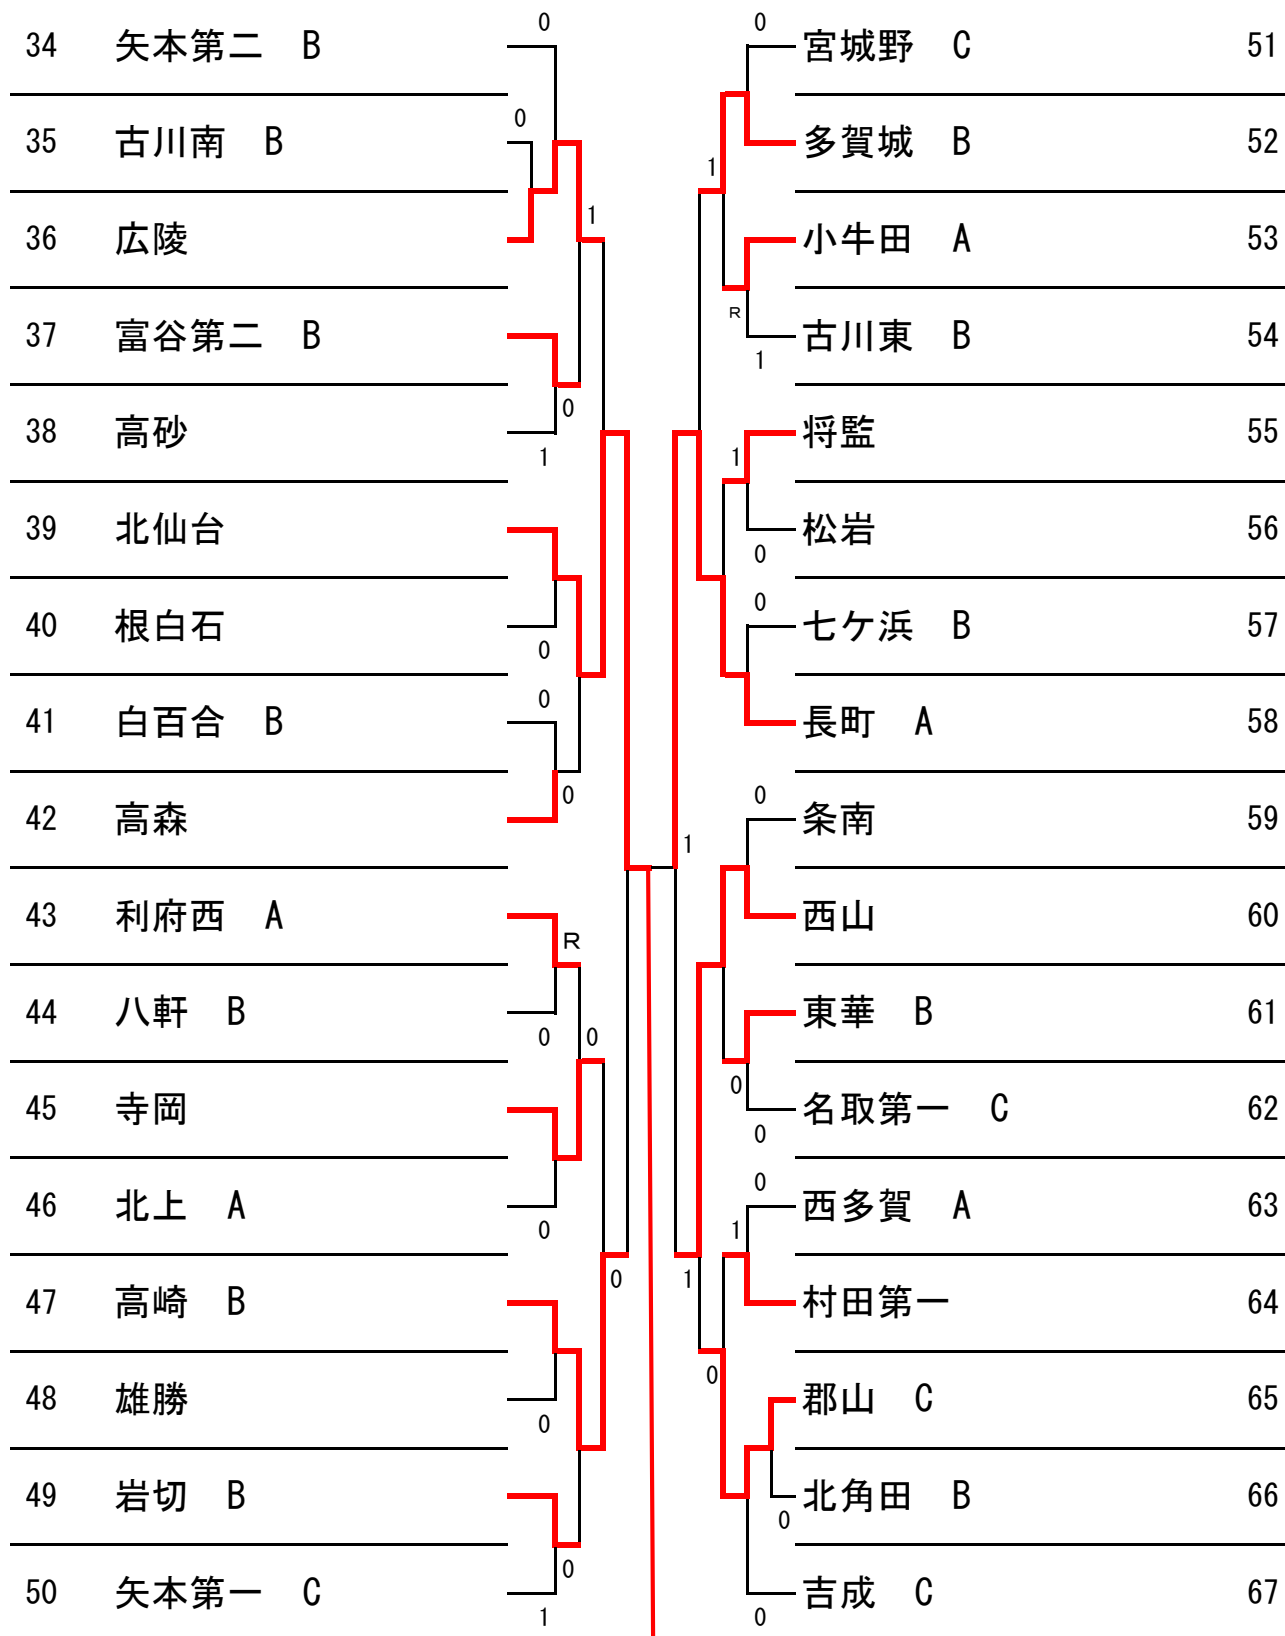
34 矢本第二 B
35 古川南 B
36 広陵
37 富谷第二 B
38 高砂
39 北仙台
40 根白石
41 白百合 B
42 高森
43 利府西 A
44 八軒 B
45 寺岡
46 北上 A
47 高崎 B
48 雄勝
49 岩切 B
50 矢本第一 C

0
0
1
0
1
0
0
0
R
0
0
0
0
0
0
0
1

0
1
R
1
1
0
0
1
0
0
0
0
1
1
0
0
0

宮城野 C 51
多賀城 B 52
小牛田 A 53
古川東 B 54
将監 55
松岩 56
七ケ浜 B 57
長町 A 58
条南 59
西山 60
東華 B 61
名取第一 C 62
西多賀 A 63
村田第一 64
郡山 C 65
北角田 B 66
吉成 C 67